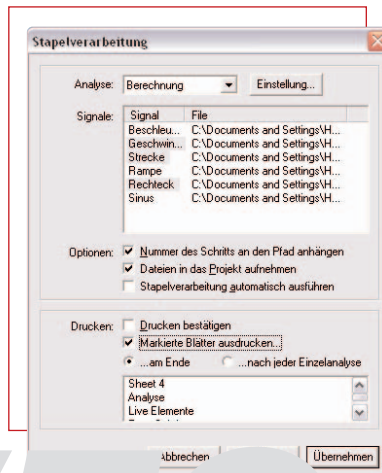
Stapelverarbeitung

Analyse: Berechnung Einstellung...

Signale:
| Signal | File |
|---|---|
| Beschleu... | C:\Documents and Settings\H... |
| Geschwin... | C:\Documents and Settings\H... |
| Strecke | C:\Documents and Settings\H... |
| Rampe | C:\Documents and Settings\H... |
| Rechteck | C:\Documents and Settings\H... |
| Sinus | C:\Documents and Settings\H... |

Optionen: Nummer des Schritts an den Pfad anhängen
Dateien in das Projekt aufnehmen
Stapelverarbeitung automatisch ausführen

Drucken: Drucken bestätigen
Markierte Blätter ausdrucken...
...am Ende ...nach jeder Einzelanalyse

Sheet 4
Analyse
Live Elemente
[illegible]

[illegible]bbrechen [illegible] Übernehmen